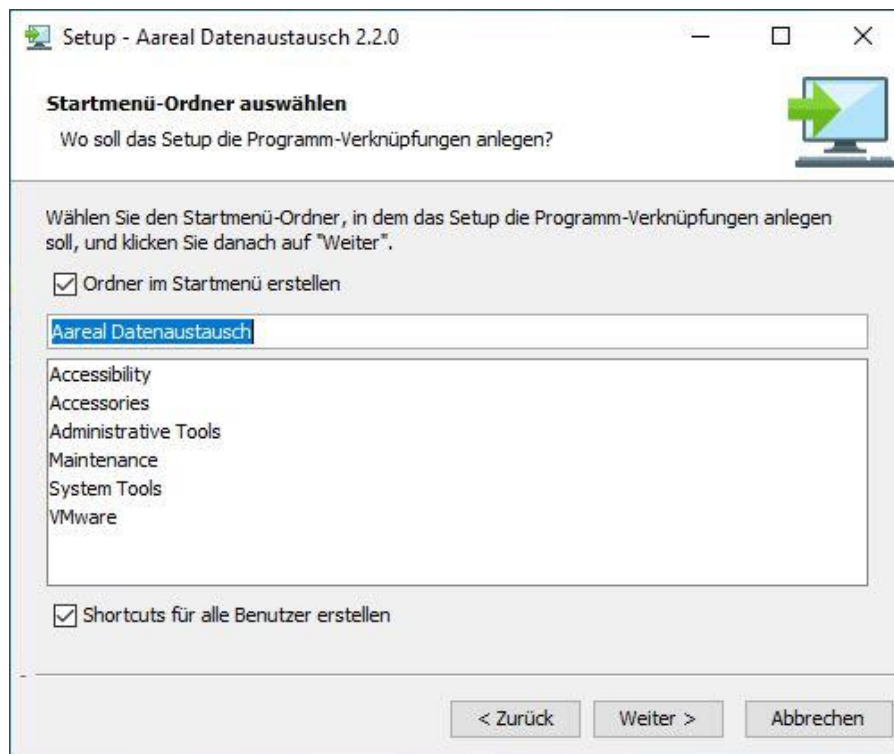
Setup - Aareal Datenaustausch 2.2.0

Startmenü-Ordner auswählen

Wo soll das Setup die Programm-Verknüpfungen anlegen?

Wählen Sie den Startmenü-Ordner, in dem das Setup die Programm-Verknüpfungen anlegen soll, und klicken Sie danach auf "Weiter".

Ordner im Startmenü erstellen

Aareal Datenaustausch

Accessibility
Accessories
Administrative Tools
Maintenance
System Tools
VMware

Shortcuts für alle Benutzer erstellen

< Zurück
Weiter >
Abbrechen